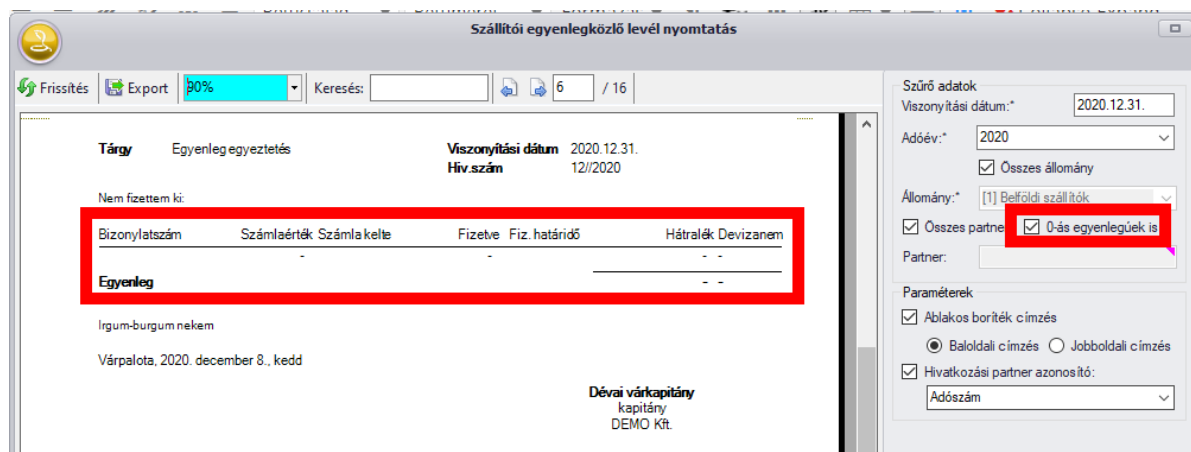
Szállítói egyenlegközlő levél nyomtatás

Frissítés | Export | 90% | Keresés: | 6 | / 16

Tárgy Egyenleg egyeztetés

Viszonyítási dátum 2020.12.31.
Hiv.szám 12//2020

Nem fizettem ki:

| Bizonylatszám | Számlaérték | Számla kelte | Fizetve | Fiz. határidő | Hátralék | Devizanem |
|---|---|---|---|---|---|---|
| | - | | - | | - | - |
| Egyenleg | | | | | - | - |

Irgum-burgum nekem

Várpalota, 2020. december 8., kedd

Dévai várkapitány
kapitány
DEMO Kft.

Szűrő adatok
Viszonyítási dátum:* 2020.12.31.
Adóév:* 2020
Összes állomány
Állomány:* [1] Belföldi szállítók
Összes partner
0-ás egyenlegűek is
Partner:

Paraméterek
Ablakos boríték címzés
Baloldali címzés
Jobboldali címzés
Hivatkozási partner azonosító:
Adószám